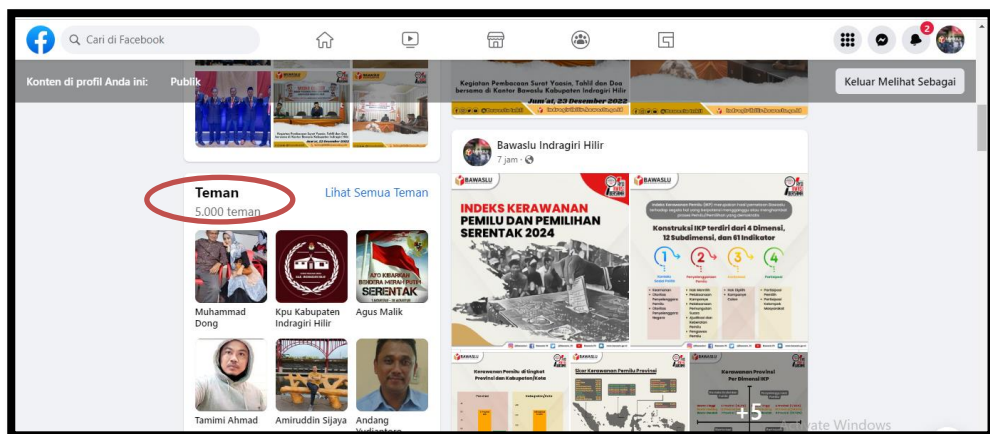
Cari di Facebook

2

Konten di profil Anda ini: Publik

Keluar Melihat Sebagai

Kegiatan Pembacaan Surat Yaasin, Tahlil dan Doa bersama di Kantor Bawaslu Kabupaten Indragiri Hilir

Jum'at, 23 Desember 2022

Bawaslu Indragiri Hilir
7 jam ·

Teman
5.000 teman

Lihat Semua Teman

BAWASLU

INDEKS KERAWANAN PEMILU DAN PEMILIHAN SERENTAK 2024

Konstruksi IKP terdiri dari 4 Dimensi, 12 Subdimensi, dan 61 Indikator

1 2 3 4

AYO KIBARKAN BENDERA MERAH PUTIH SERENTAK

Muhammad Dong

Kpu Kabupaten Indragiri Hilir

Agus Malik

Kerawanan Pemilu di Tingkat Provinsi dan Kabupaten/Kota

Skor Kerawanan Pemilu Provinsi

Kerawanan Pemilu Provinsi Per Dimensi IKP

+5

Tamimi Ahmad

Amiruddin Sijaya

Andang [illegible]

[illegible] Windows